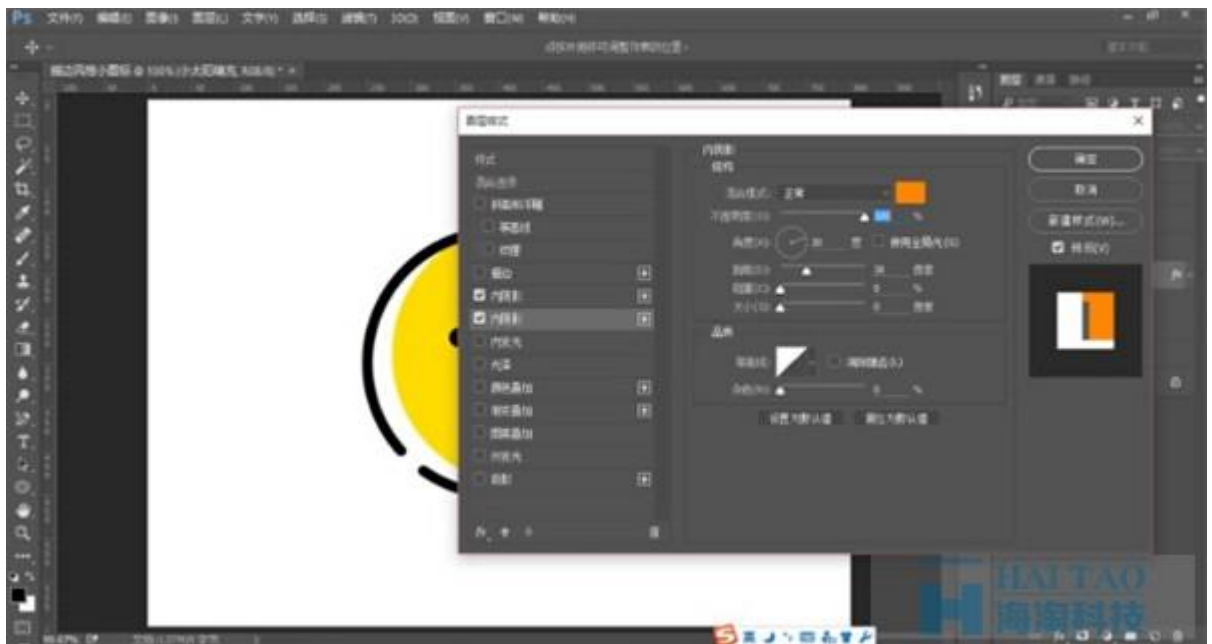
Ps 文件(F) 编辑(E) 图像(I) 图层(L) 文字(Y) 选择(S) 滤镜(T) 3D(D) 视图(V) 窗口(W) 帮助(H)

图层样式

样式
混合选项
斜面和浮雕
等高线
纹理
描边
内阴影
内阴影
内发光
光泽
颜色叠加
渐变叠加
图案叠加
外发光
投影

内阴影
结构
混合模式: 正常
不透明度(O):
%
角度(A):
度
使用全局光(G)
距离(D):
像素
阻塞(C):
%
大小(S):
像素
品质
等高线:
消除锯齿(L)
杂色(N):
%
设置为默认值
复位为默认值

确定
取消
新建样式(W)...
预览(V)

HAI TAO
海淘科技